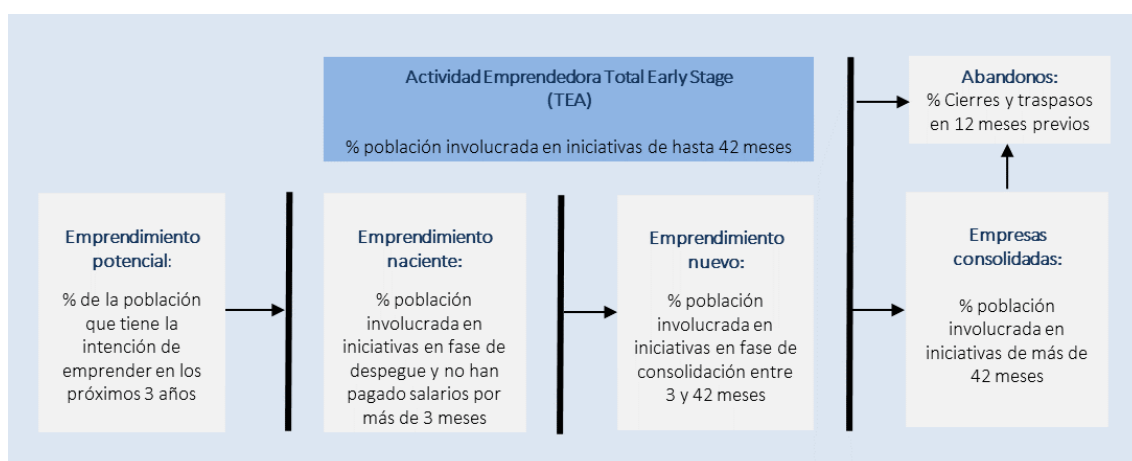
Actividad Emprendedora Total Early Stage
(TEA)

% población involucrada en iniciativas de hasta 42 meses

Abandonos:
% Cierres y traspasos en 12 meses previos

Emprendimiento potencial:

% de la población que tiene la intención de emprender en los próximos 3 años

Emprendimiento naciente:

% población involucrada en iniciativas en fase de despegue y no han pagado salarios por más de 3 meses

Emprendimiento nuevo:

% población involucrada en iniciativas en fase de consolidación entre 3 y 42 meses

Empresas consolidadas:

% población involucrada en iniciativas de más de 42 meses